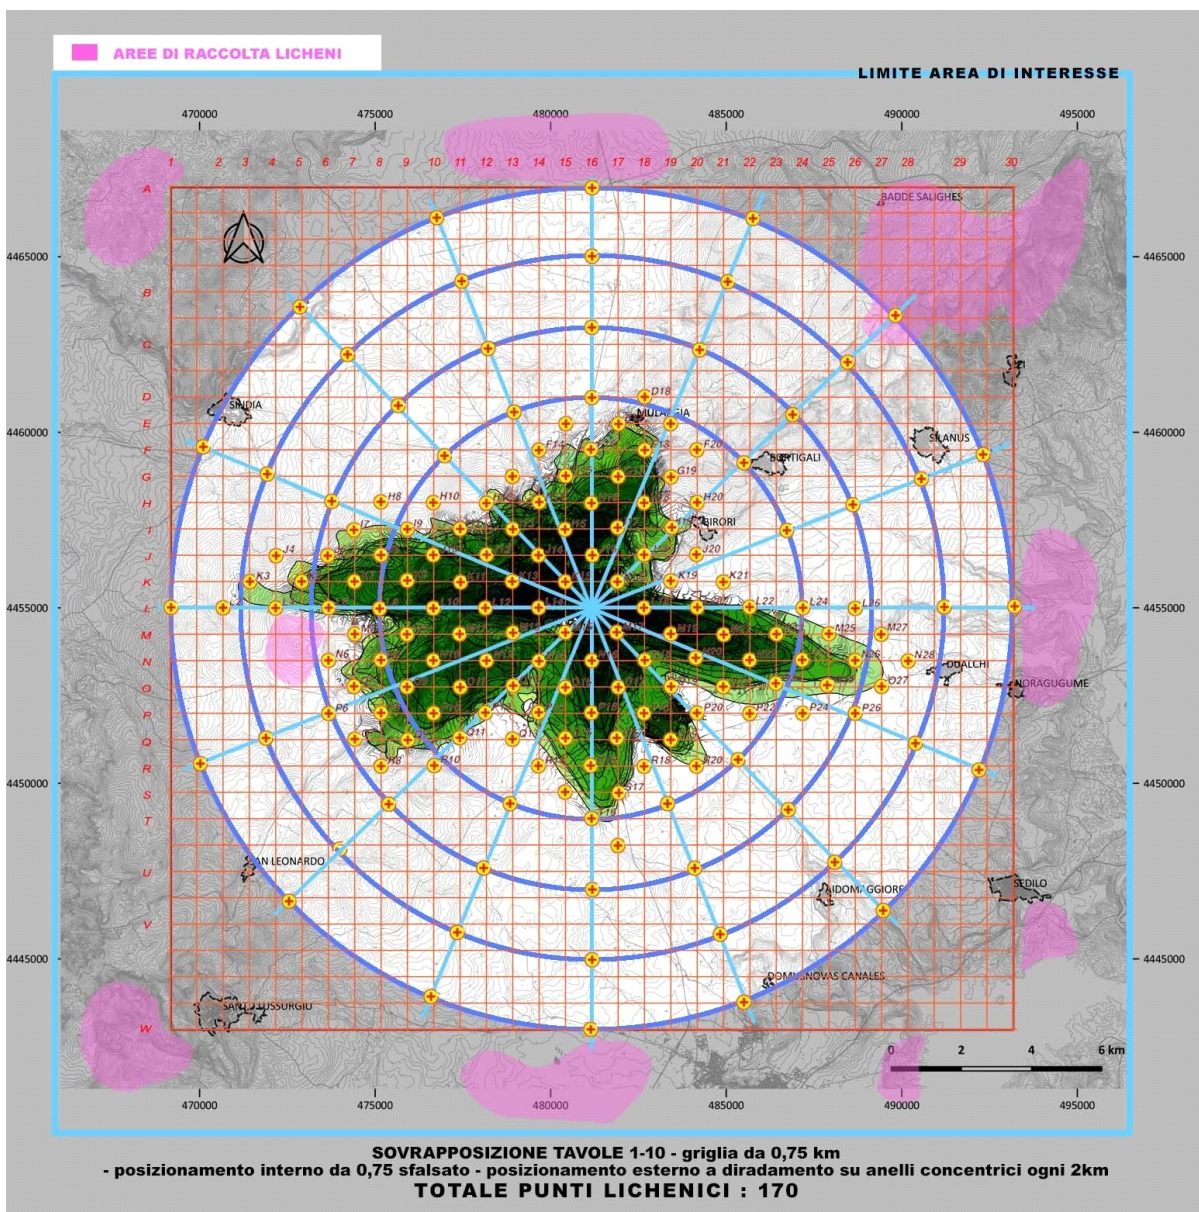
AREE DI RACCOLTA LICHENI

LIMITE AREA DI INTERESSE

470000 475000 480000 485000 490000 495000

1 2 3 4 5 6 7 8 9 10 11 12 13 14 15 16 17 18 19 20 21 22 23 24 25 26 27 28 29 30

A B C D E F G H I J K L M N O P Q R S T U V W

4465000 4460000 4455000 4450000 4445000

BADDE SALIGHES
SINDIA
MULARGIA
SILANUS
BORTIGALI
BIRORI
DUALCHI
NORAGUGUME
SAN LEONARDO
SEDILO
AIDOMAGGIORE
DOMUSNOVAS CANALES
SANTU LUSSURGIU

D18 F14 F20 G19 H8 H10 H20 I9 J4 J16 J20 K3 K13 K19 K21 L10 L12 L22 L24 L26 M15 M25 M27 N6 N20 N26 N28 O27 P6 P20 P22 P24 P26 Q11 R8 R10 R18 R20 S17

0 2 4 6 km

SOVRAPPOSIZIONE TAVOLE 1-10 - griglia da 0,75 km
- posizionamento interno da 0,75 sfalsato - posizionamento esterno a diradamento su anelli concentrici ogni 2km
TOTALE PUNTI LICHENICI : 170